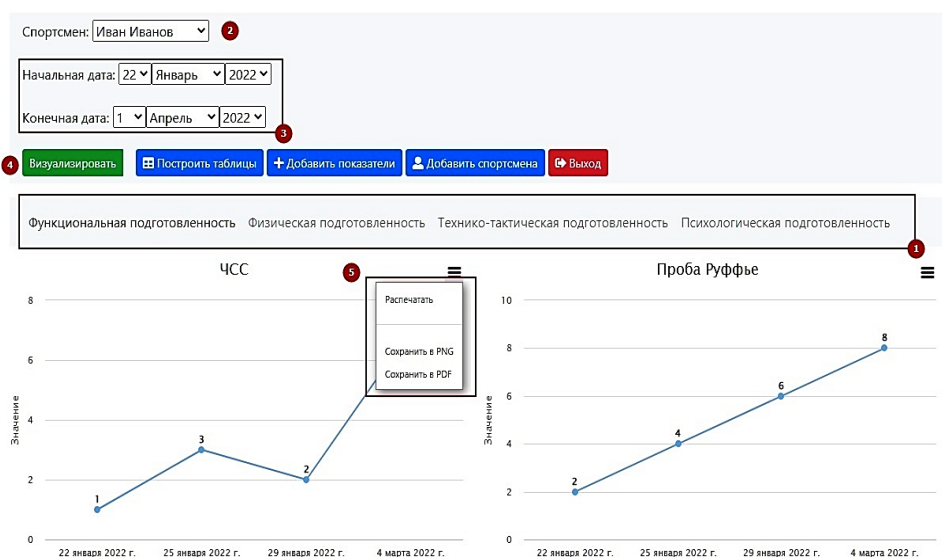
Спортсмен: Иван Иванов 2

Начальная дата: 22 Январь 2022

Конечная дата: 1 Апрель 2022 3

4 Визуализировать

Построить таблицы

Добавить показатели

Добавить спортсмена

Выход

Функциональная подготовленность Физическая подготовленность Технико-тактическая подготовленность Психологическая подготовленность 1

ЧСС 5

Распечатать

Сохранить в PNG

Сохранить в PDF

Значение

8
6
4
2
0

1
3
2

22 января 2022 г. 25 января 2022 г. 29 января 2022 г. 4 марта 2022 г.

Проба Руффье

Значение

10
8
6
4
2
0

2
4
6
8

22 января 2022 г. 25 января 2022 г. 29 января 2022 г. 4 марта 2022 г.